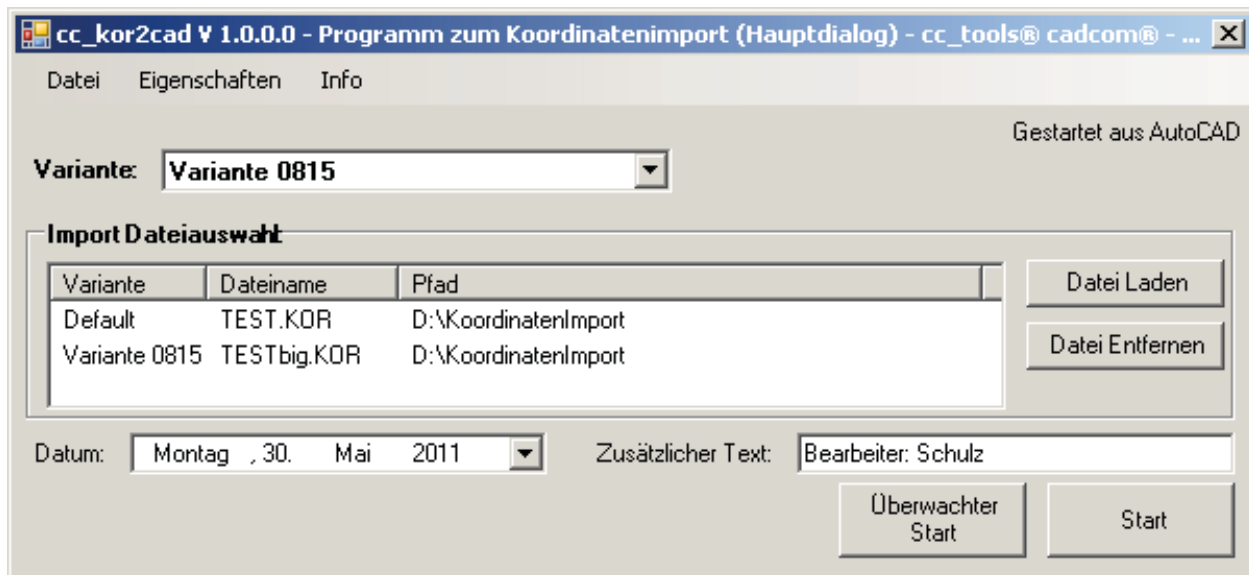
cc_kor2cad V 1.0.0.0 - Programm zum Koordinatenimport (Hauptdialog) - cc_tools® cadcom® - ...

Datei Eigenschaften Info

Gestartet aus AutoCAD

Variante: Variante 0815

Import Dateiauswahl

| Variante | Dateiname | Pfad |
|---|---|---|
| Default | TEST.KOR | D:\KoordinatenImport |
| Variante 0815 | TESTbig.KOR | D:\KoordinatenImport |

Datei Laden

Datei Entfernen

Datum: Montag , 30. Mai 2011

Zusätzlicher Text: Bearbeiter: Schulz

Überwachter Start

Start